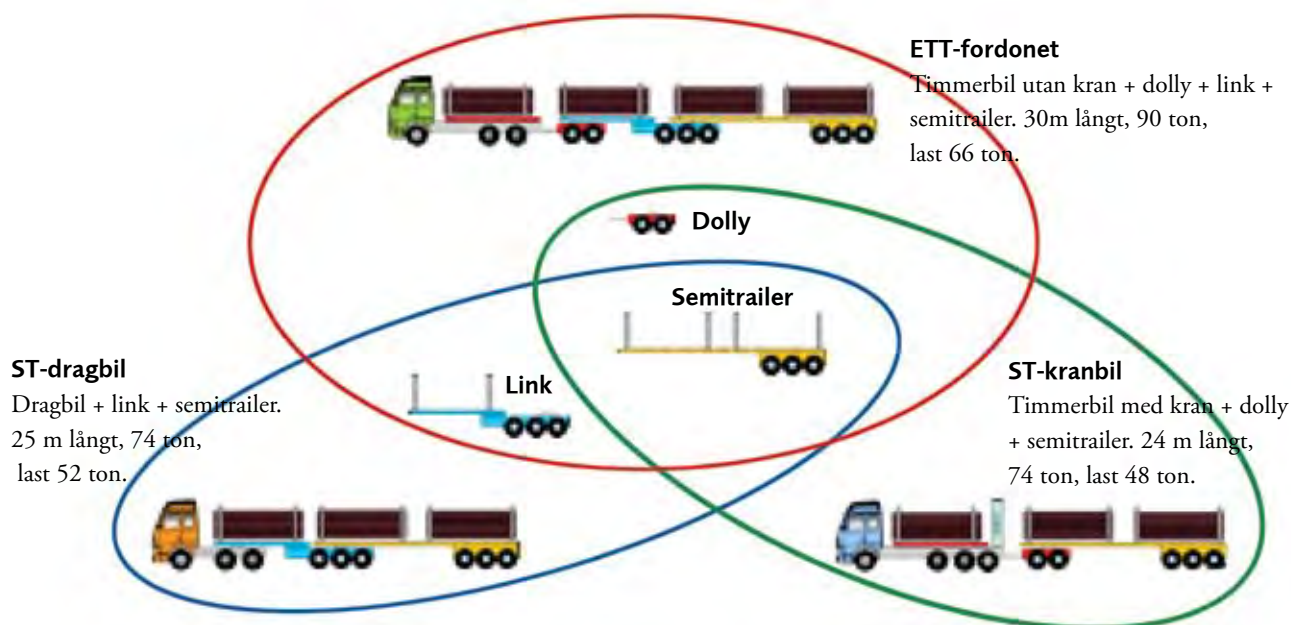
ETT-fordonet
Timmerbil utan kran + dolly + link + semitrailer. 30m långt, 90 ton, last 66 ton.

Dolly

Semitrailer

ST-dragbil
Dragbil + link + semitrailer. 25 m långt, 74 ton, last 52 ton.

Link

ST-kranbil
Timmerbil med kran + dolly + semitrailer. 24 m långt, 74 ton, last 48 ton.